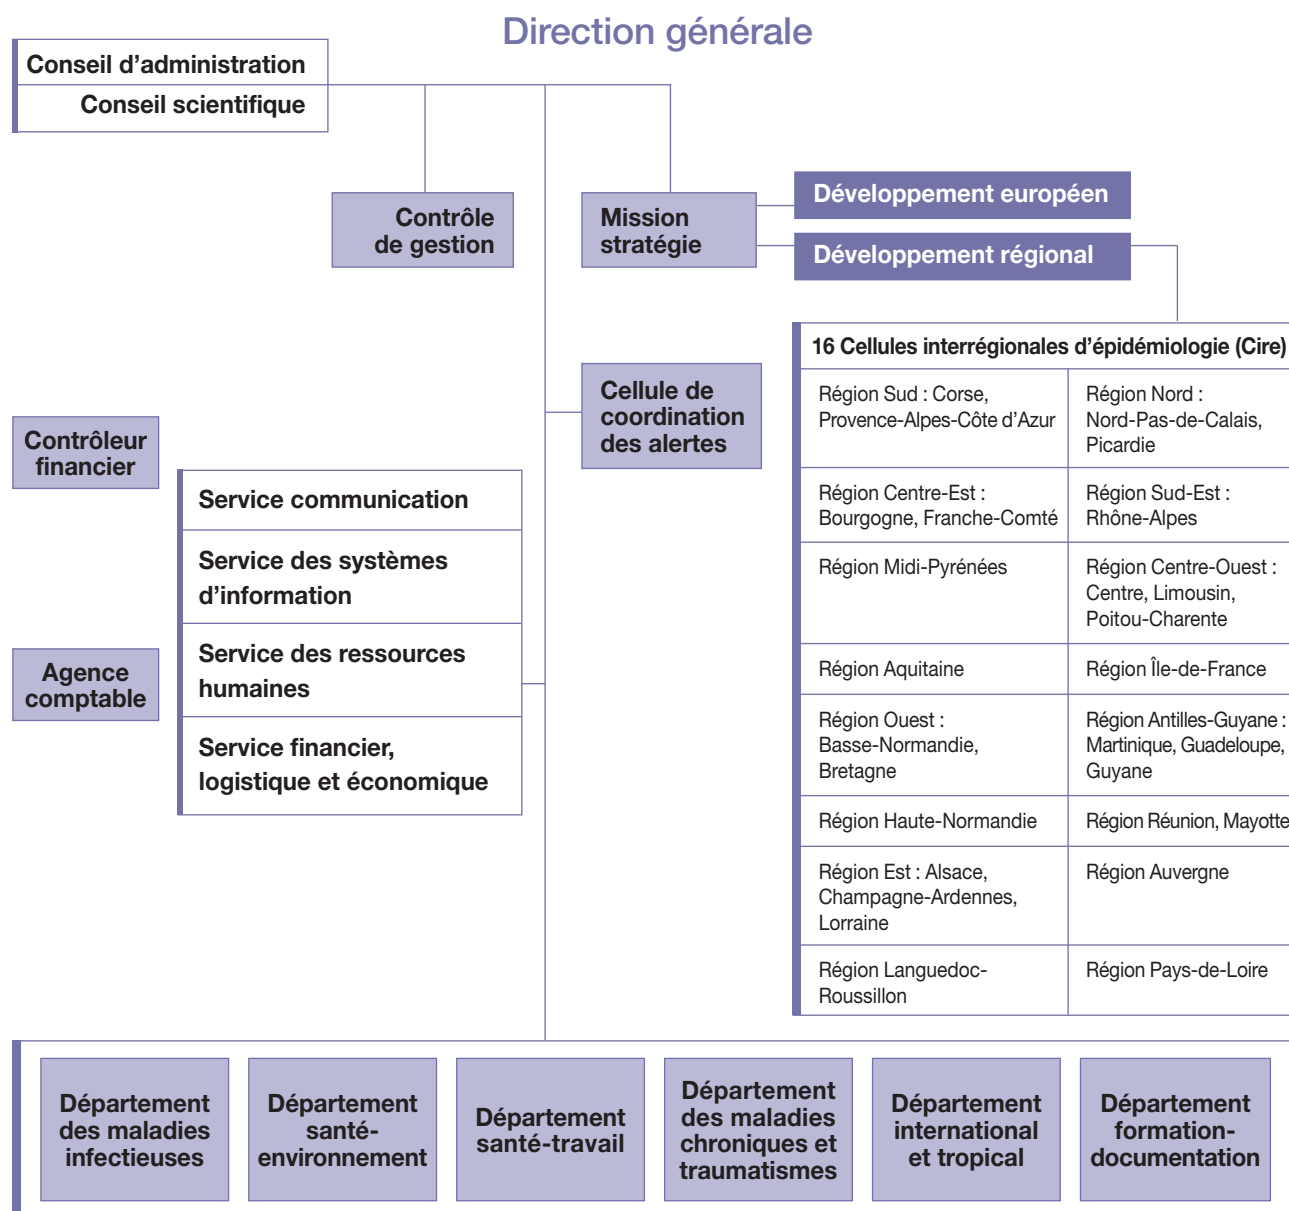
Direction générale

Conseil d'administration
Conseil scientifique

Contrôle de gestion

Mission stratégie

Développement européen

Développement régional

16 Cellules interrégionales d'épidémiologie (Cire)

| Région Sud : Corse, Provence-Alpes-Côte d'Azur | Région Nord : Nord-Pas-de-Calais, Picardie |
|---|---|
| Région Centre-Est : Bourgogne, Franche-Comté | Région Sud-Est : Rhône-Alpes |
| Région Midi-Pyrénées | Région Centre-Ouest : Centre, Limousin, Poitou-Charente |
| Région Aquitaine | Région Île-de-France |
| Région Ouest : Basse-Normandie, Bretagne | Région Antilles-Guyane : Martinique, Guadeloupe, Guyane |
| Région Haute-Normandie | Région Réunion, Mayotte |
| Région Est : Alsace, Champagne-Ardennes, Lorraine | Région Auvergne |
| Région Languedoc-Roussillon | Région Pays-de-Loire |

Cellule de coordination des alertes

Contrôleur financier

Agence comptable

Service communication

Service des systèmes d'information

Service des ressources humaines

Service financier, logistique et économique

Département des maladies infectieuses

Département santé-environnement

Département santé-travail

Département des maladies chroniques et traumatismes

Département international et tropical

Département formation-documentation